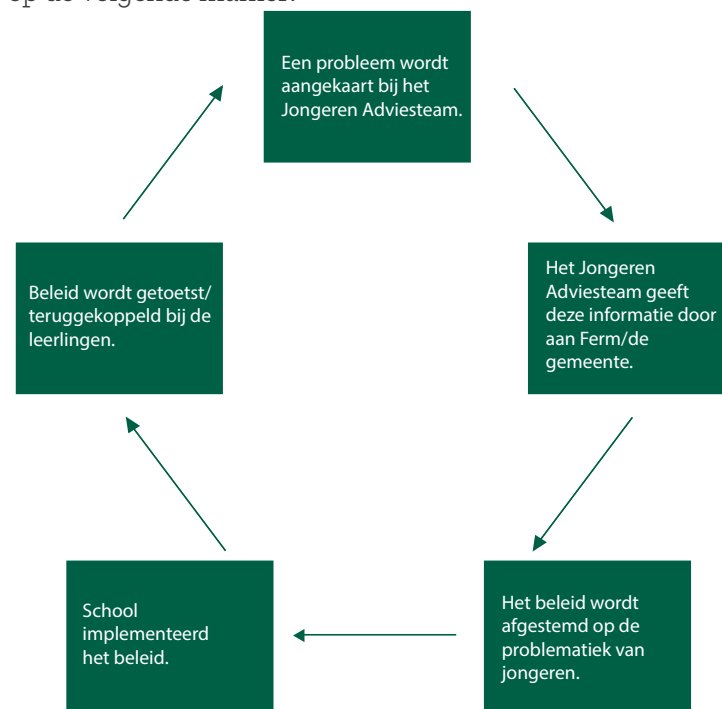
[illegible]

Een probleem wordt aangekaart bij het Jongeren Adviesteam.

Het Jongeren Adviesteam geeft deze informatie door aan Ferm/de gemeente.

Het beleid wordt afgestemd op de problematiek van jongeren.

School implementeerd het beleid.

Beleid wordt getoetst/ teruggekoppeld bij de leerlingen.